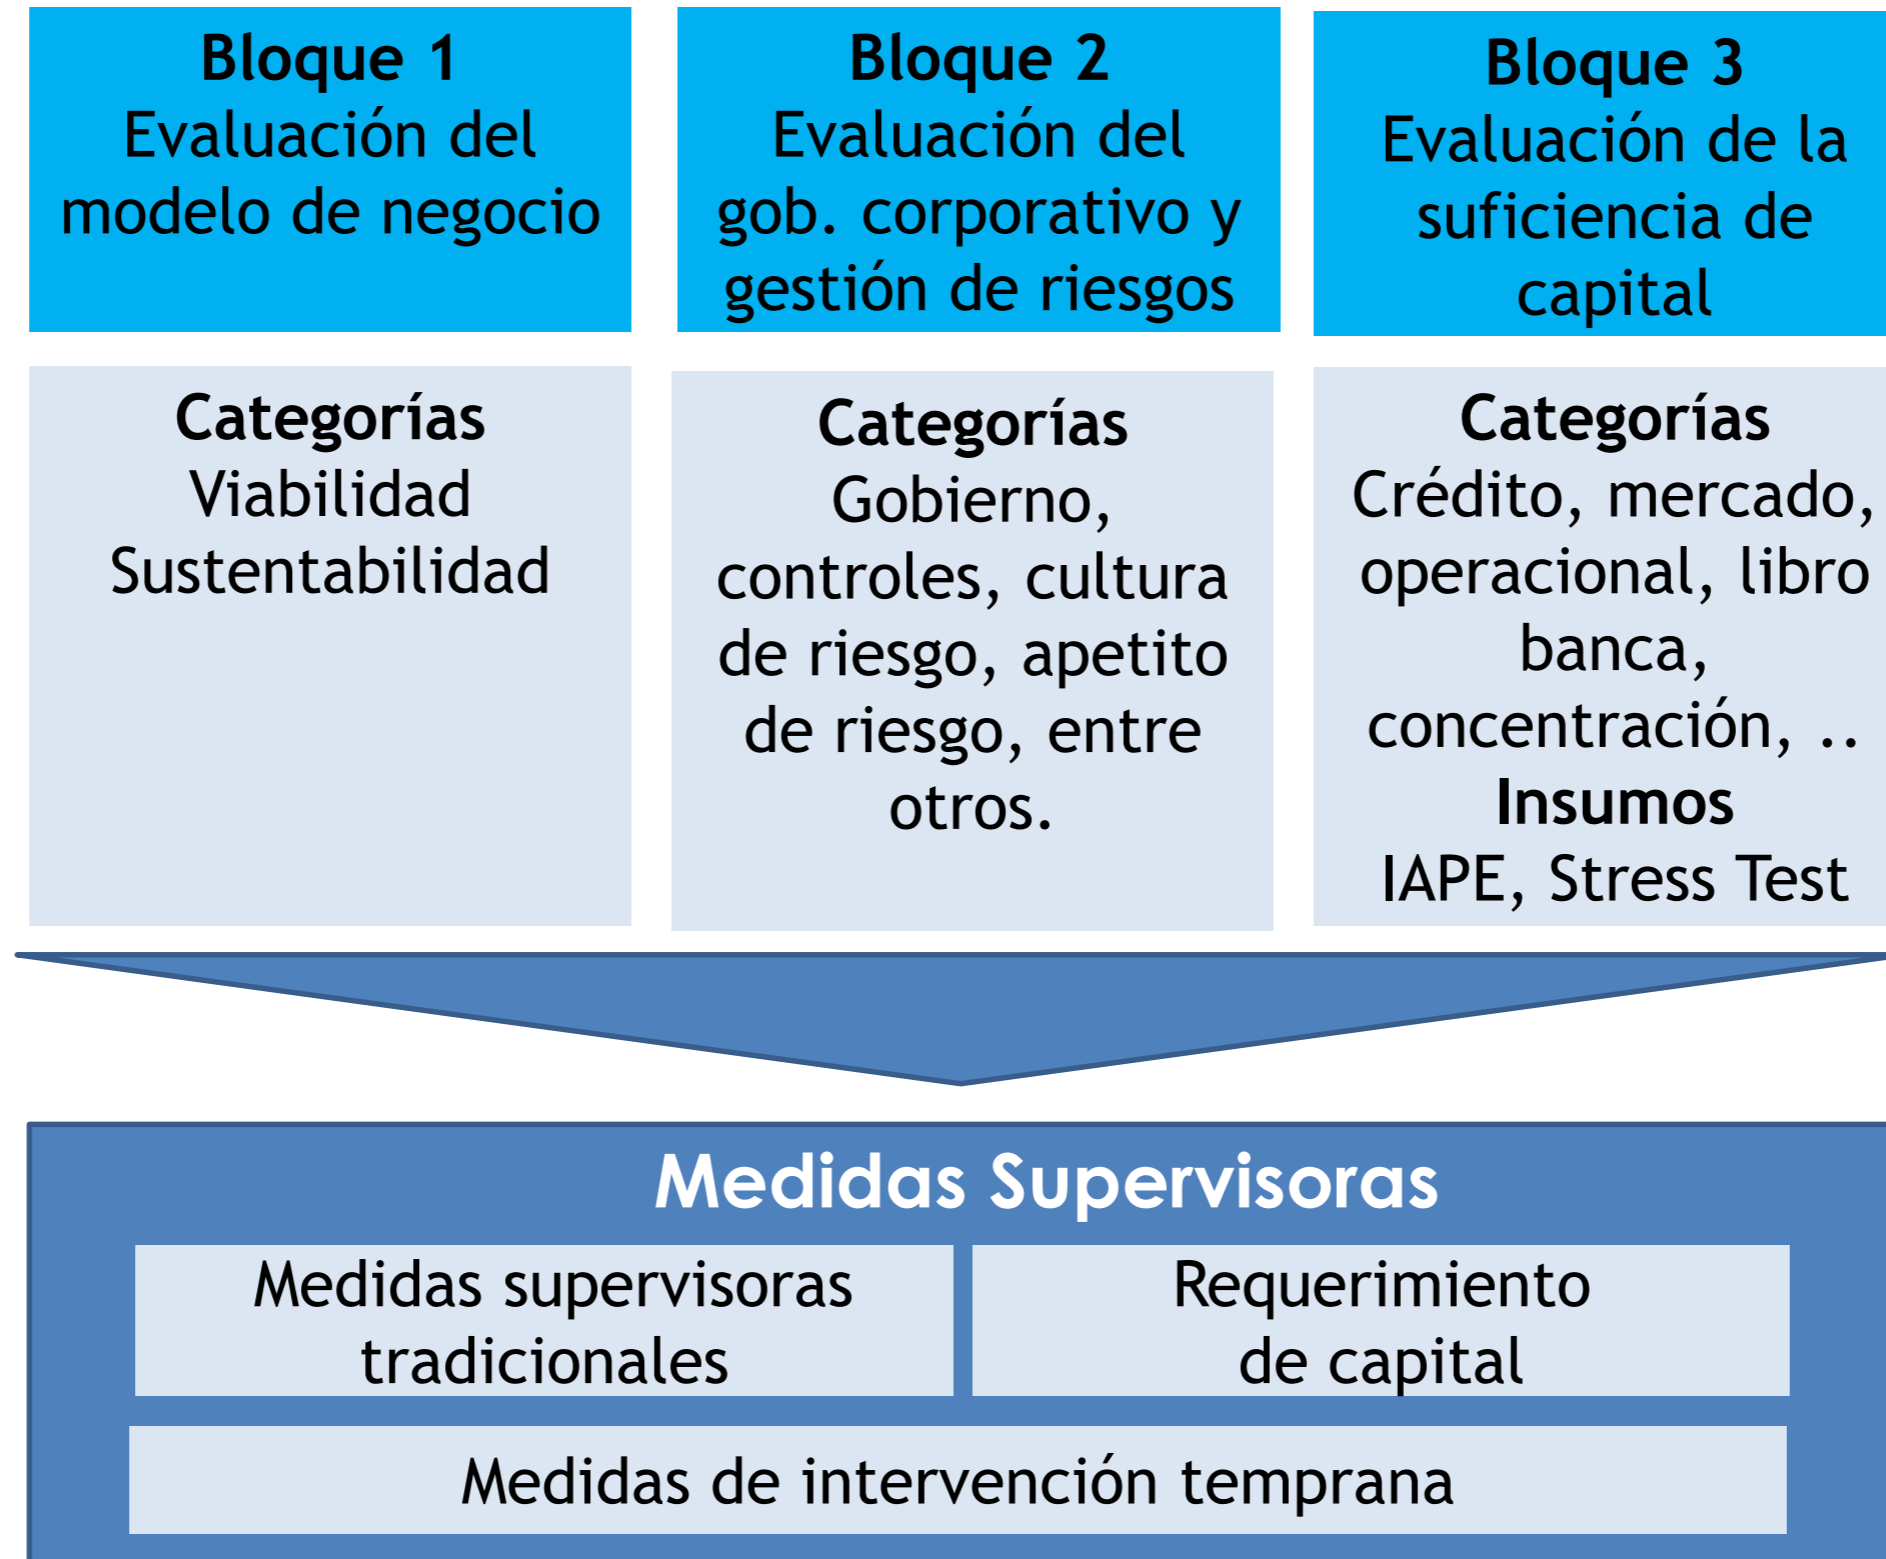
Bloque 1
Evaluación del modelo de negocio

Bloque 2
Evaluación del gob. corporativo y gestión de riesgos

Bloque 3
Evaluación de la suficiencia de capital

Categorías
Viabilidad
Sustentabilidad

Categorías
Gobierno, controles, cultura de riesgo, apetito de riesgo, entre otros.

Categorías
Crédito, mercado, operacional, libro banca, concentración, ..
Insumos
IAPE, Stress Test

Medidas Supervisoras

Medidas supervisoras tradicionales

Requerimiento de capital

Medidas de intervención temprana